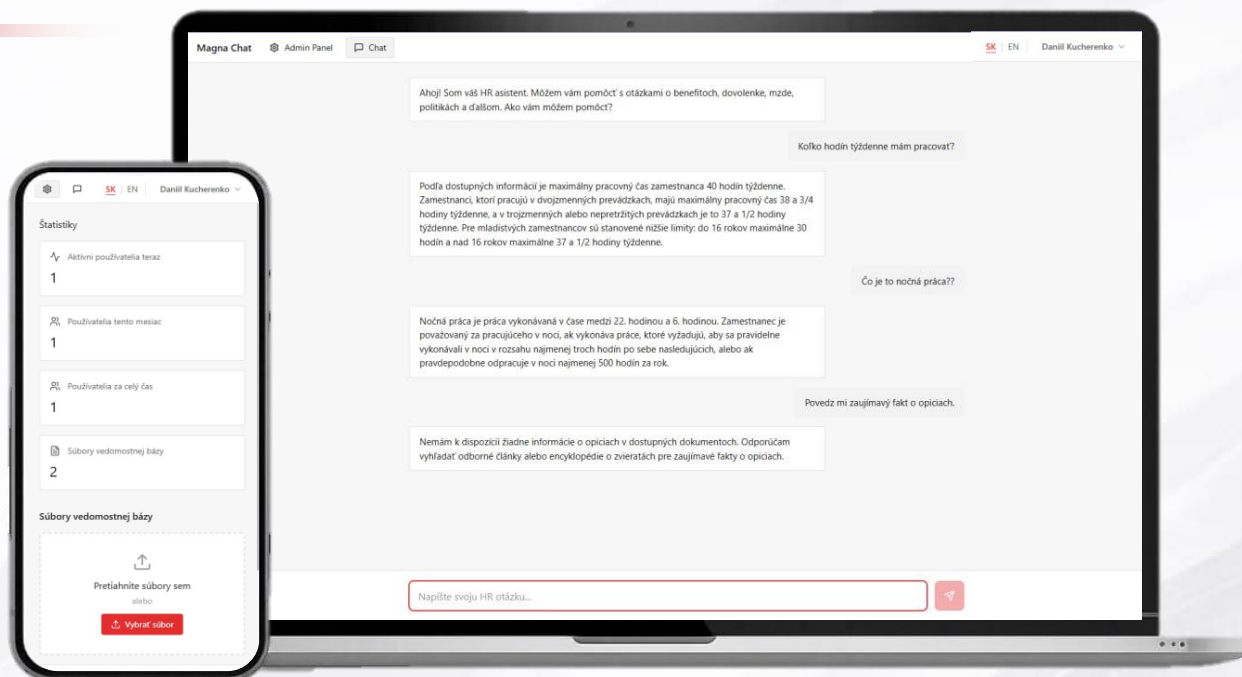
Magna Chat Admin Panel Chat

SK | EN Daniil Kucherenko

Ahoj! Som váš HR asistent. Môžem vám pomôcť s otázkami o benefitoch, dovolenke, mzde, politikách a ďalšom. Ako vám môžem pomôcť?

Koľko hodín týždenne mám pracovať?

Podľa dostupných informácií je maximálny pracovný čas zamestnanca 40 hodín týždenne. Zamestnanci, ktorí pracujú v dvojzmenných prevádzkach, majú maximálny pracovný čas 38 a 3/4 hodiny týždenne, a v trojzmenných alebo nepretržitých prevádzkach je to 37 a 1/2 hodiny týždenne. Pre mladistých zamestnancov sú stanovené nižšie limity: do 16 rokov maximálne 30 hodín a nad 16 rokov maximálne 37 a 1/2 hodiny týždenne.

Čo je to nočná práca??

Nočná práca je práca vykonávaná v čase medzi 22. hodinou a 6. hodinou. Zamestnanec je považovaný za pracujúceho v noci, ak vykonáva práce, ktoré vyžadujú, aby sa pravidelne vykonávali v noci v rozsahu najmenej troch hodín po sebe nasledujúcich, alebo ak pravdepodobne odpracuje v noci najmenej 500 hodín za rok.

Povedz mi zaujímavý fakt o opiciach.

Nemám k dispozícii žiadne informácie o opiciach v dostupných dokumentoch. Odporúčam vyhľadať odborné články alebo encyklopédie o zvieratách pre zaujímavé fakty o opiciach.

Napíšte svoju HR otázku...

SK | EN Daniil Kucherenko

Štatistiky

Aktívni používatelia teraz
1

Používatelia tento mesiac
1

Používatelia za celý čas
1

Súbory vedomostnej bázy
2

Súbory vedomostnej bázy

Pretiahnite súbory sem
alebo
Vybrať súbor